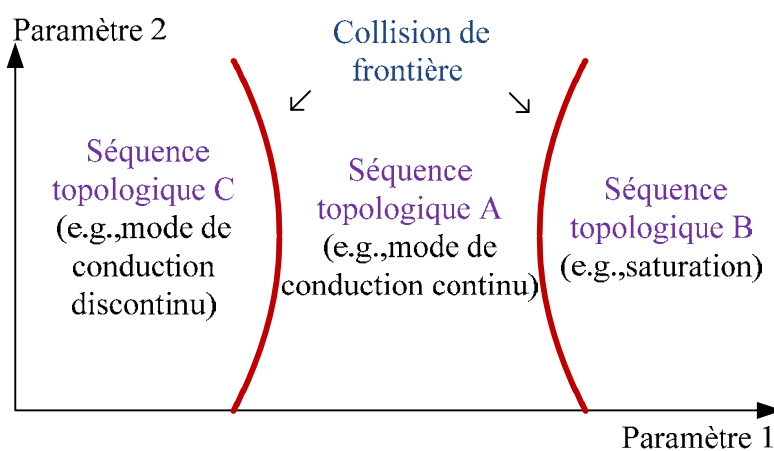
Paramètre 2

Collision de frontière

Séquence topologique C
(e.g.,mode de conduction discontinu)

Séquence topologique A
(e.g.,mode de conduction continu)

Séquence topologique B
(e.g.,saturation)

Paramètre 1